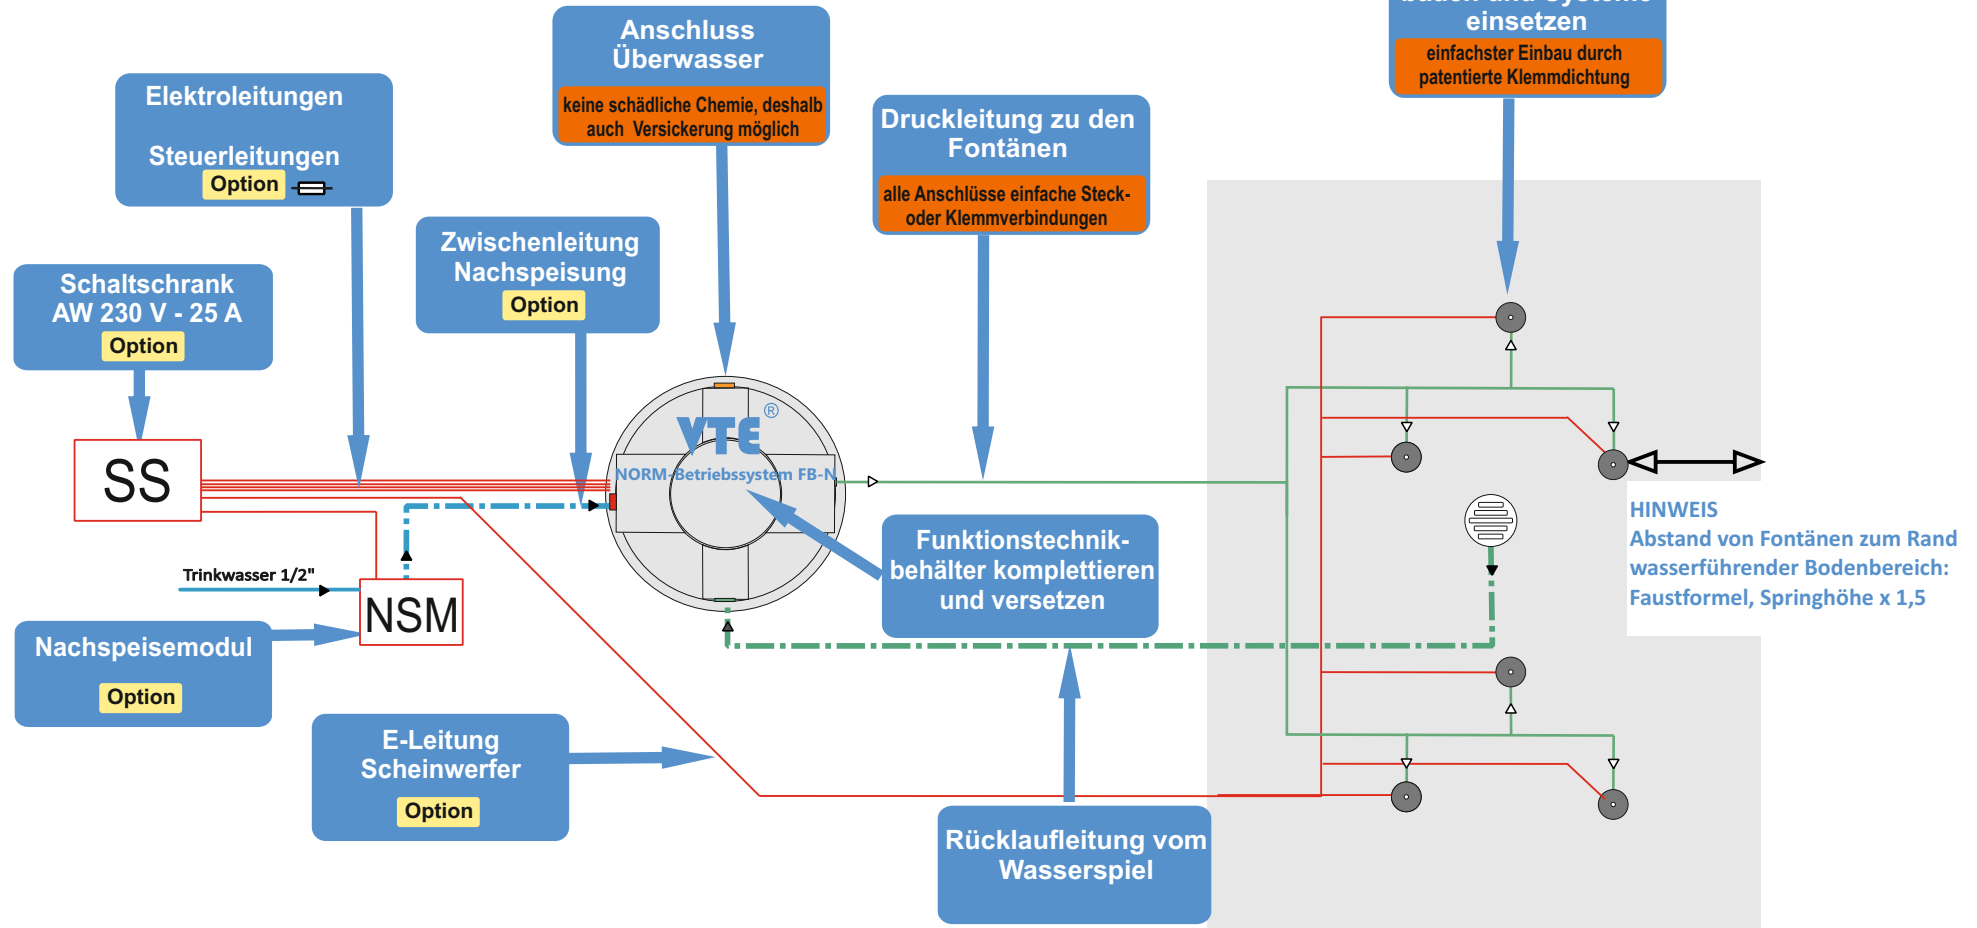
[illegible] einsetzen

einfachster Einbau durch patentierte Klemmdichtung

Anschluss Überwasser

keine schädliche Chemie, deshalb auch Versickerung möglich

Elektroleitungen

Steuerleitungen

Option

Druckleitung zu den Fontänen

alle Anschlüsse einfache Steck- oder Klemmverbindungen

Zwischenleitung Nachspeisung

Option

Schaltschrank AW 230 V - 25 A

Option

SS

VTE®

NORM-Betriebssystem FB-N

HINWEIS
Abstand von Fontänen zum Rand wasserführender Bodenbereich:
Faustformel, Springhöhe x 1,5

Funktionstechnik-behälter komplettieren und versetzen

Trinkwasser 1/2"

NSM

Nachspeisemodul

Option

E-Leitung Scheinwerfer

Option

Rücklaufleitung vom Wasserspiel